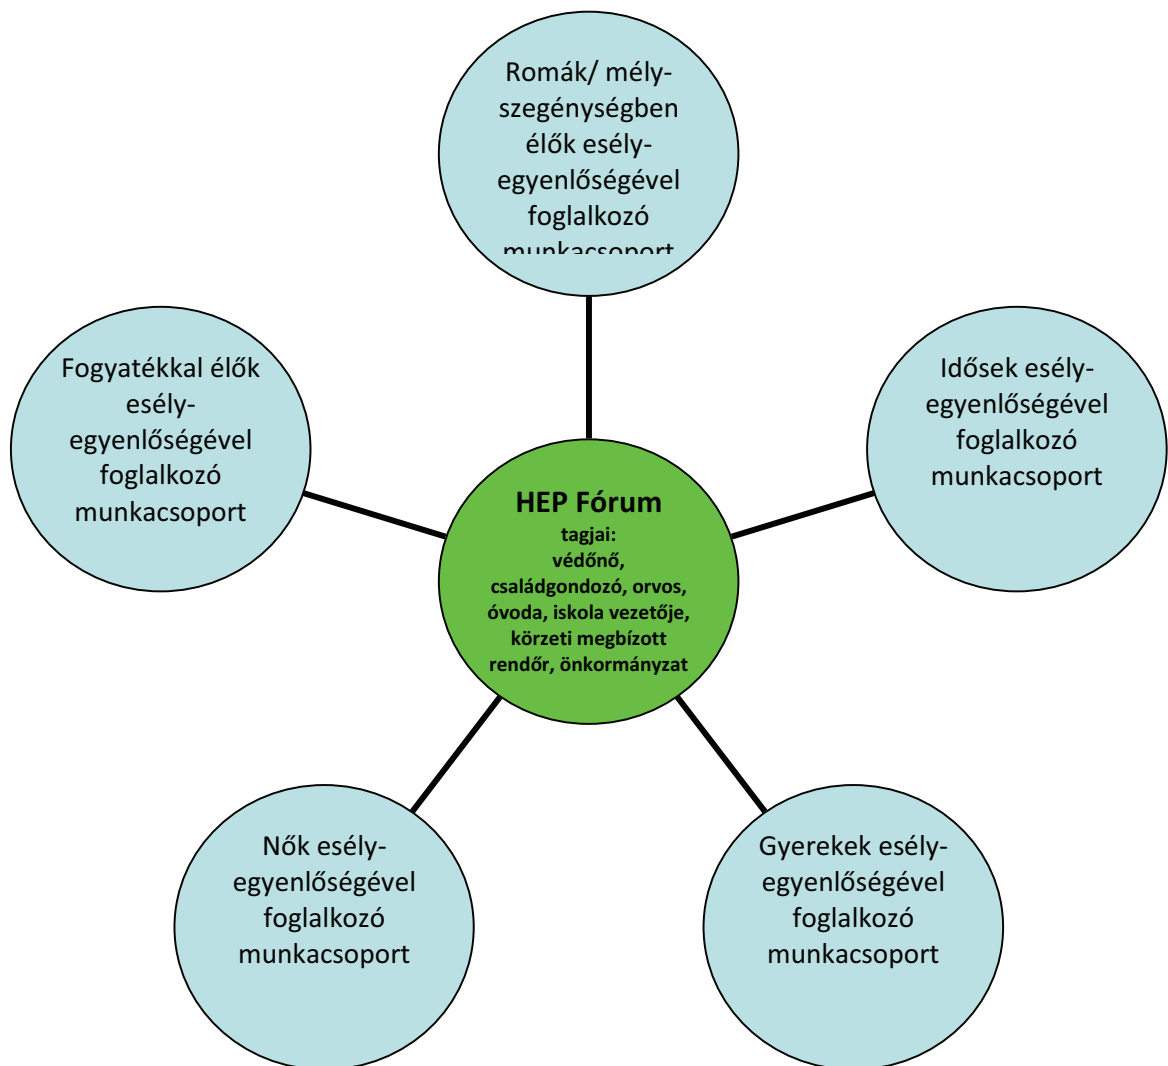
Romák/ mélyszegénységben élők esélyegyenlőségével foglalkozó munkacsoport

Fogyatékkal élők esélyegyenlőségével foglalkozó munkacsoport

Idősek esélyegyenlőségével foglalkozó munkacsoport

HEP Fórum
tagjai:
védőnő, családgondozó, orvos, óvoda, iskola vezetője, körzeti megbízott rendőr, önkormányzat

Nők esélyegyenlőségével foglalkozó munkacsoport

Gyerekek esélyegyenlőségével foglalkozó munkacsoport